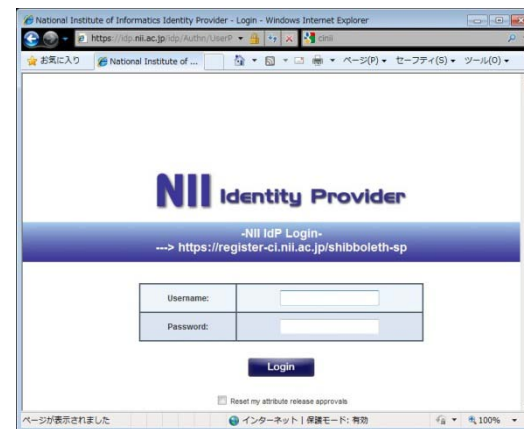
National Institute of Informatics Identity Provider - Login - Windows Internet Explorer

https://idp.nii.ac.jp/idp/Authn/UserP

cinii

お気に入り

National Institute of ...

ページ(P) ▾ セーフティ(S) ▾ ツール(O) ▾

NII Identity Provider

-NII IdP Login-
---> https://register-ci.nii.ac.jp/shibboleth-sp

| Username: | |
|---|---|
| Password: | |

Login

Reset my attribute release approvals

ページが表示されました

インターネット | 保護モード: 有効

100%